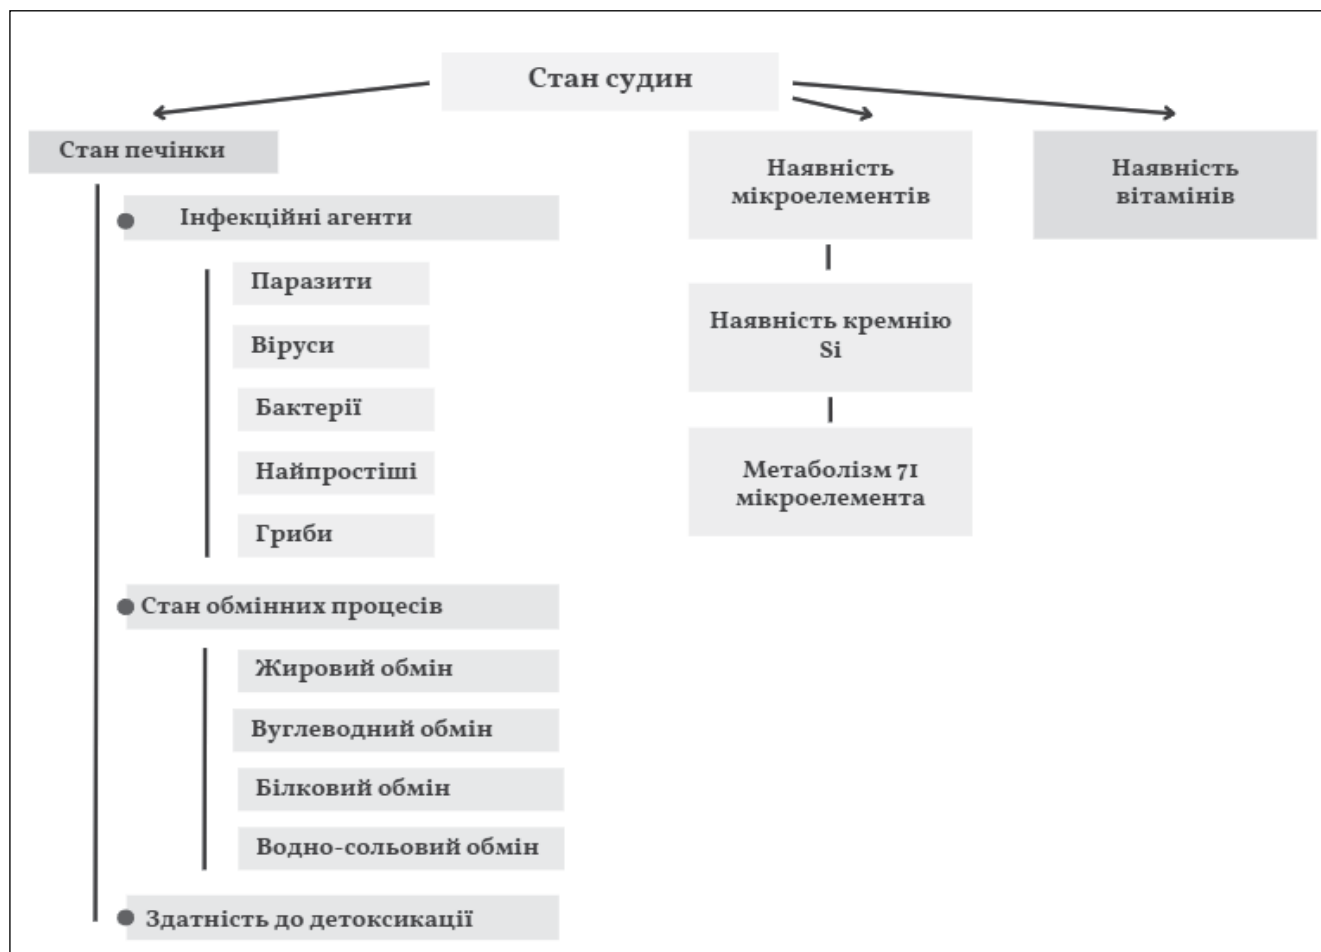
Стан судин

Стан печінки

Інфекційні агенти

Паразити

Віруси

Бактерії

Найпростіші

Гриби

Стан обмінних процесів

Жировий обмін

Вуглеводний обмін

Білковий обмін

Водно-сольовий обмін

Здатність до детоксикації

Наявність мікроелементів

Наявність кремнію Si

Метаболізм 71 мікроелемента

Наявність вітамінів